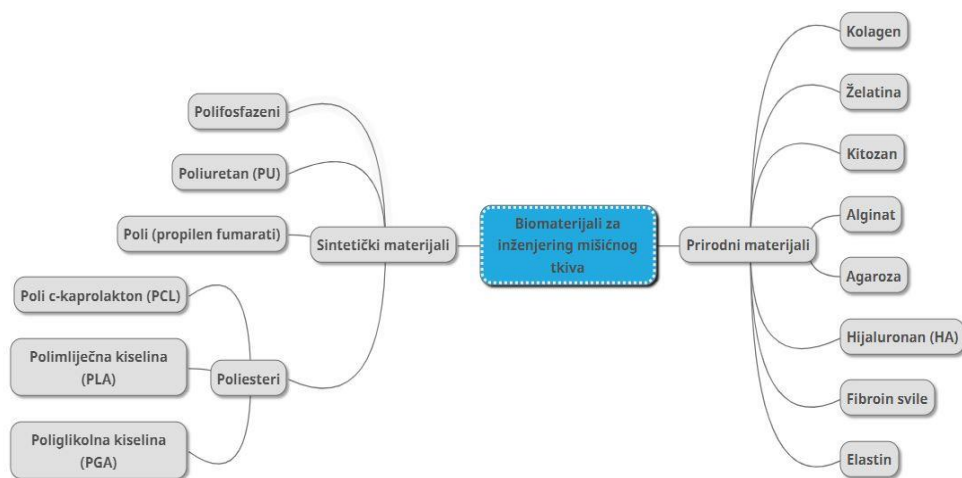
Biomaterijali za inženjering mišićnog tkiva

Sintetički materijali

Polifosfazeni

Poliuretan (PU)

Poli (propilen fumarati)

Poliesteri

Poli c-kaprolakton (PCL)

Polimliječna kiselina (PLA)

Poliglikolna kiselina (PGA)

Prirodni materijali

Kolagen

Želatina

Kitozan

Alginat

Agaroza

Hijaluronan (HA)

Fibroin svile

Elastin